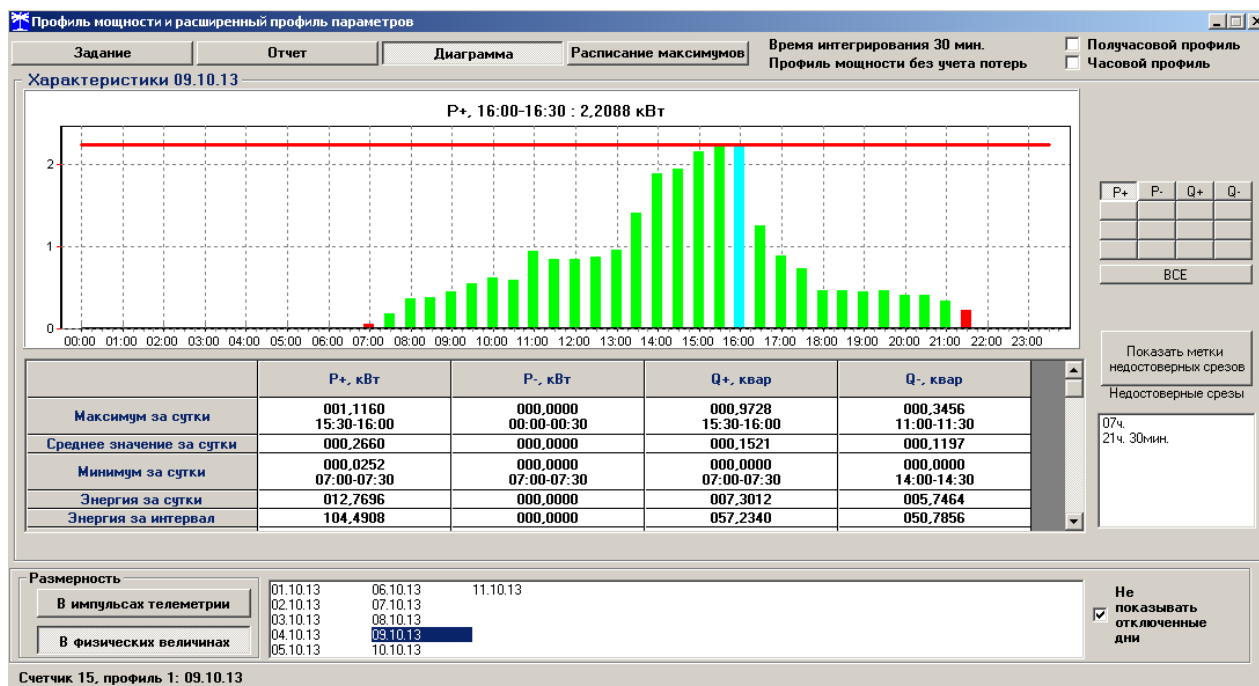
Профиль мощности и расширенный профиль параметров

Задание | Отчет | Диаграмма | Расписание максимумов

Время интегрирования 30 мин.
Профиль мощности без учета потерь

Получасовой профиль
Часовой профиль

Характеристики 09.10.13

P+, 16:00-16:30 : 2,2088 кВт

2
1
0

00:00 01:00 02:00 03:00 04:00 05:00 06:00 07:00 08:00 09:00 10:00 11:00 12:00 13:00 14:00 15:00 16:00 17:00 18:00 19:00 20:00 21:00 22:00 23:00

P+ P- Q+ Q-
ВСЕ

| | P+, кВт | P-, кВт | Q+, квар | Q-, квар |
|---|---|---|---|---|
| Максимум за сутки | 001,1160 15:30-16:00 | 000,0000 00:00-00:30 | 000,9728 15:30-16:00 | 000,3456 11:00-11:30 |
| Среднее значение за сутки | 000,2660 | 000,0000 | 000,1521 | 000,1197 |
| Минимум за сутки | 000,0252 07:00-07:30 | 000,0000 07:00-07:30 | 000,0000 07:00-07:30 | 000,0000 14:00-14:30 |
| Энергия за сутки | 012,7696 | 000,0000 | 007,3012 | 005,7464 |
| Энергия за интервал | 104,4908 | 000,0000 | 057,2340 | 050,7856 |

Показать метки недостоверных срезов
Недостоверные срезы
07ч.
21ч. 30мин.

Размерность
В импульсах телеметрии
В физических величинах

01.10.13
02.10.13
03.10.13
04.10.13
05.10.13
06.10.13
07.10.13
08.10.13
09.10.13
10.10.13
11.10.13

Не показывать отключенные дни

Счетчик 15, профиль 1: 09.10.13